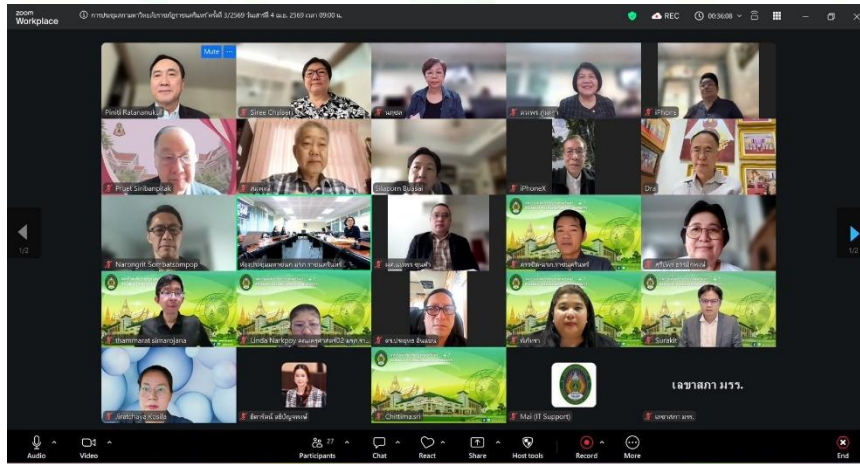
zoom Workplace

การประชุมสภามหาวิทยาลัยราชภัฏราชนครินทร์ ครั้งที่ 3/2569 วันเสาร์ที่ 4 เม.ย. 2569 เวลา 09:00 น.

REC 00:36:08

Mute ...

Piniti Ratanamukul

Siree Chulosri

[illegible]

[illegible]

iPhone

Praet Siribanpitak

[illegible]

Silaporn Buasai

iPhoneX

Dra

Narongrit Sombatsompop

ห้องประชุมสภามหาวิทยาลัยราชภัฏราชนครินทร์

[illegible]

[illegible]

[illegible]

1/2

1/2

thammarat simarojana

Linda Narkpoy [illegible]

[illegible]

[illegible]

Surakit

Jiratchaya Kosila

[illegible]

Chittimasri

Mai (IT Support)

เลขาสภา มรร.

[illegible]

Audio

Video

Participants 27

Chat

React

Share

Host tools

Record

More

End